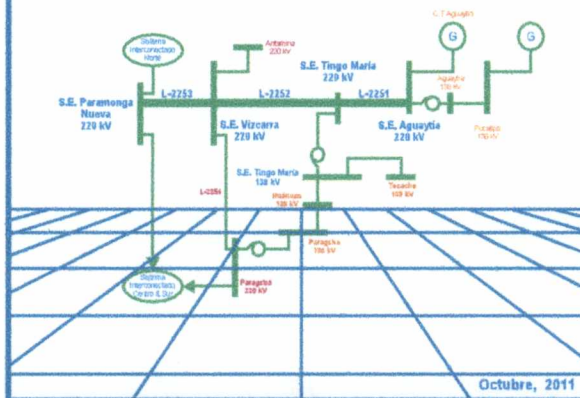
Sistema Interconectado Norte

Antamina 220 kV

C.T. Aguaytía

G

G

S.E. Tingo María 220 kV

Aguaytía 138 kV

S.E. Paramonga Nueva 220 kV

L-2253

L-2252

L-2251

Pucallpa 138 kV

S.E. Vizcarra 220 kV

S.E. Aguaytía 220 kV

S.E. Tingo María 138 kV

L-2254

Tocache 138 kV

Huánuco 138 kV

Paragsha 138 kV

Sistema Interconectado Centro & Sur

Paragsha 220 kV

Octubre, 2011